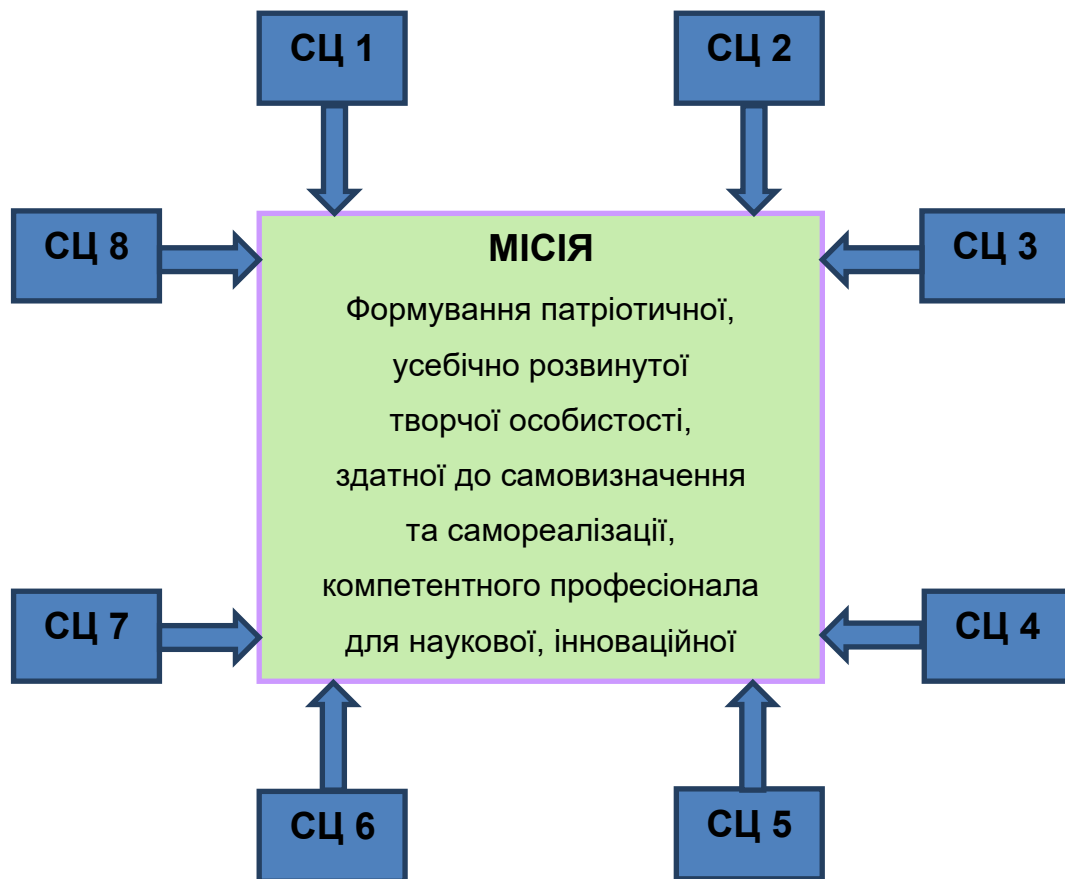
СЦ 1

СЦ 2

СЦ 8

МІСІЯ

Формування патріотичної, усебічно розвинутої творчої особистості, здатної до самовизначення та самореалізації, компетентного професіонала для наукової, інноваційної

СЦ 3

СЦ 7

СЦ 4

СЦ 6

СЦ 5